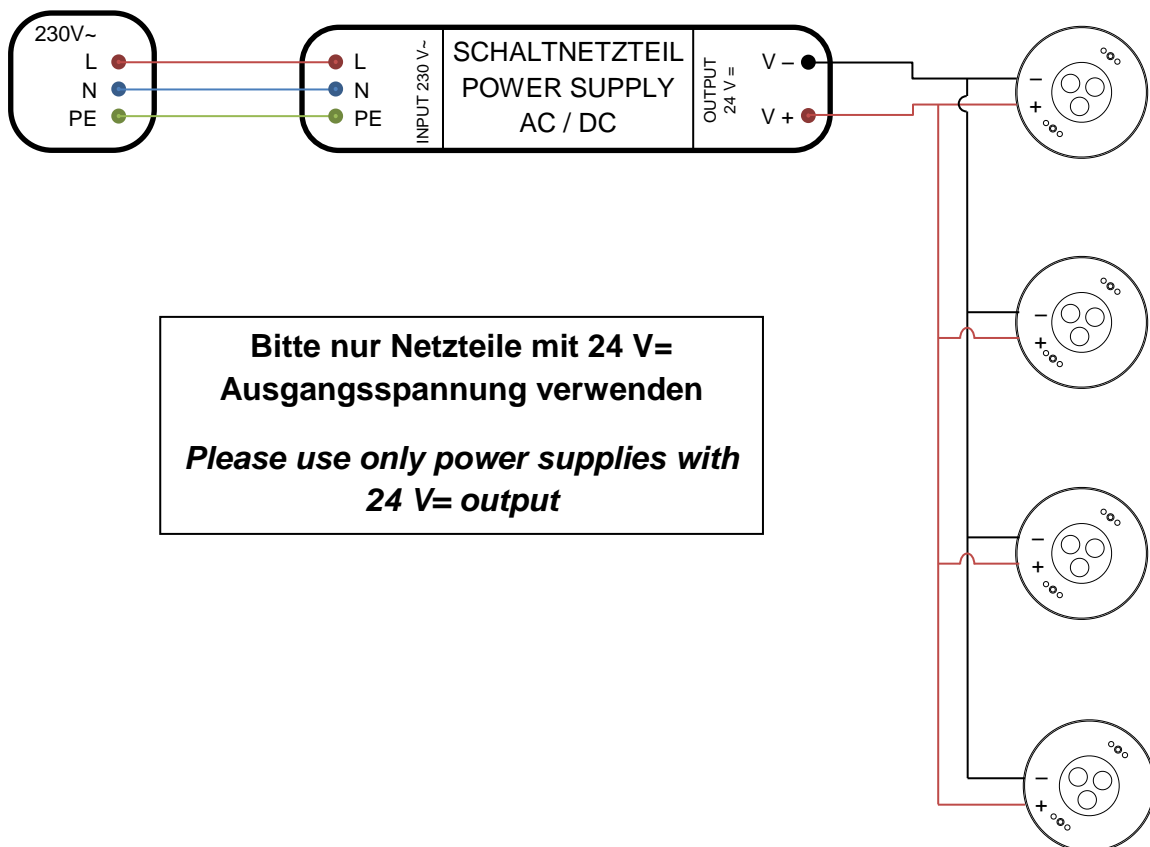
230V~
L
N
PE

L
N
PE

INPUT 230 V~

SCHALTNETZTEIL
POWER SUPPLY
AC / DC

OUTPUT
24 V =

V –
V +

–
+

–
+

–
+

–
+

**Bitte nur Netzteile mit 24 V= Ausgangsspannung verwenden**

***Please use only power supplies with 24 V= output***